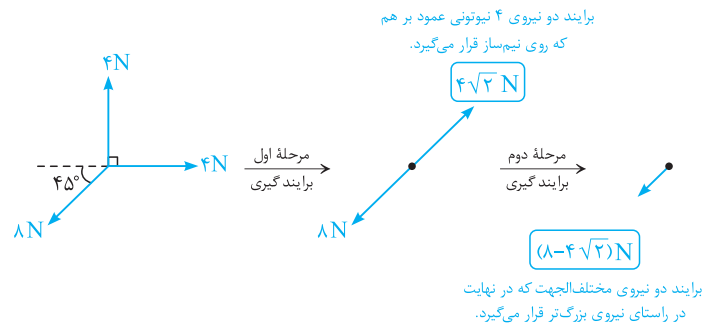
برایند دو نیروی ۴ نیوتونی عمود بر هم
که روی نیم‌ساز قرار می‌گیرد.

$۴\sqrt{۲}$ N

۴N

۴N

۴۵°

۸N

مرحلهٔ اول
برایند گیری

۸N

مرحلهٔ دوم
برایند گیری

$(۸-۴\sqrt{۲})$N

برایند دو نیروی مختلف‌الجهت که در نهایت
در راستای نیروی بزرگ‌تر قرار می‌گیرد.